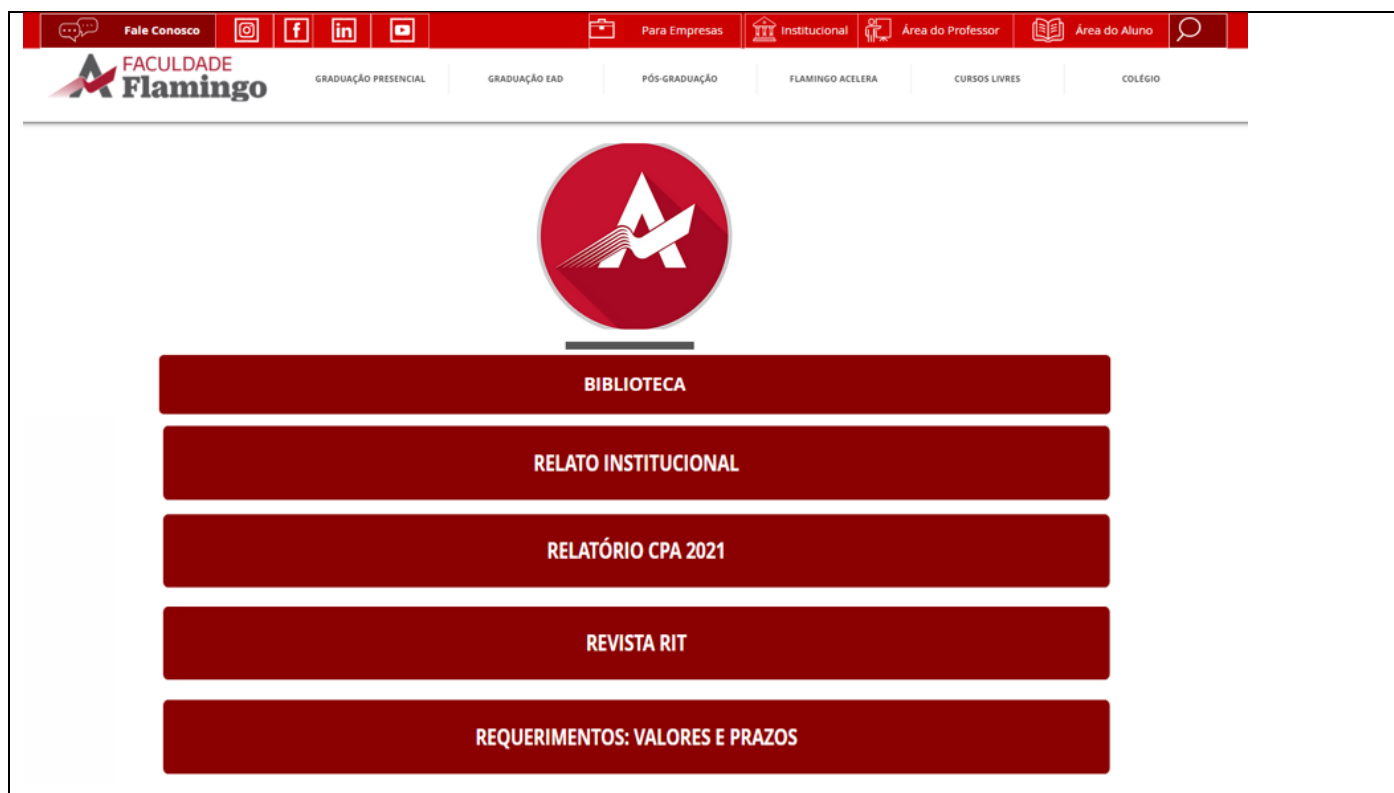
Fale Conosco

Para Empresas

Institucional

Área do Professor

Área do Aluno

FACULDADE Flamingo

GRADUAÇÃO PRESENCIAL

GRADUAÇÃO EAD

PÓS-GRADUAÇÃO

FLAMINGO ACELERA

CURSOS LIVRES

COLÉGIO

BIBLIOTECA

RELATO INSTITUCIONAL

RELATÓRIO CPA 2021

REVISTA RIT

REQUERIMENTOS: VALORES E PRAZOS